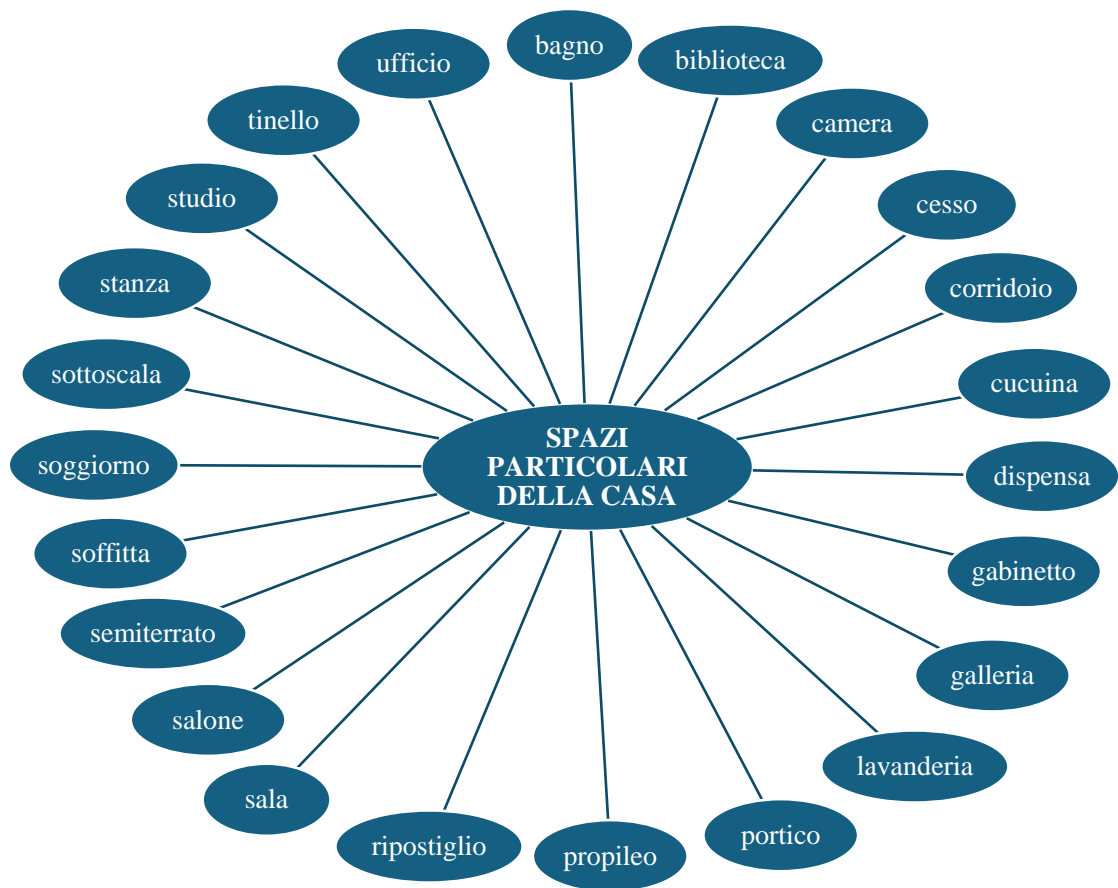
SPAZI PARTICOLARI DELLA CASA

bagno
biblioteca
camera
cesso
corridoio
cucuina
dispensa
gabinetto
galleria
lavanderia
portico
propileo
ripostiglio
sala
salone
semiterrato
soffitta
soggiorno
sottoscala
stanza
studio
tinello
ufficio